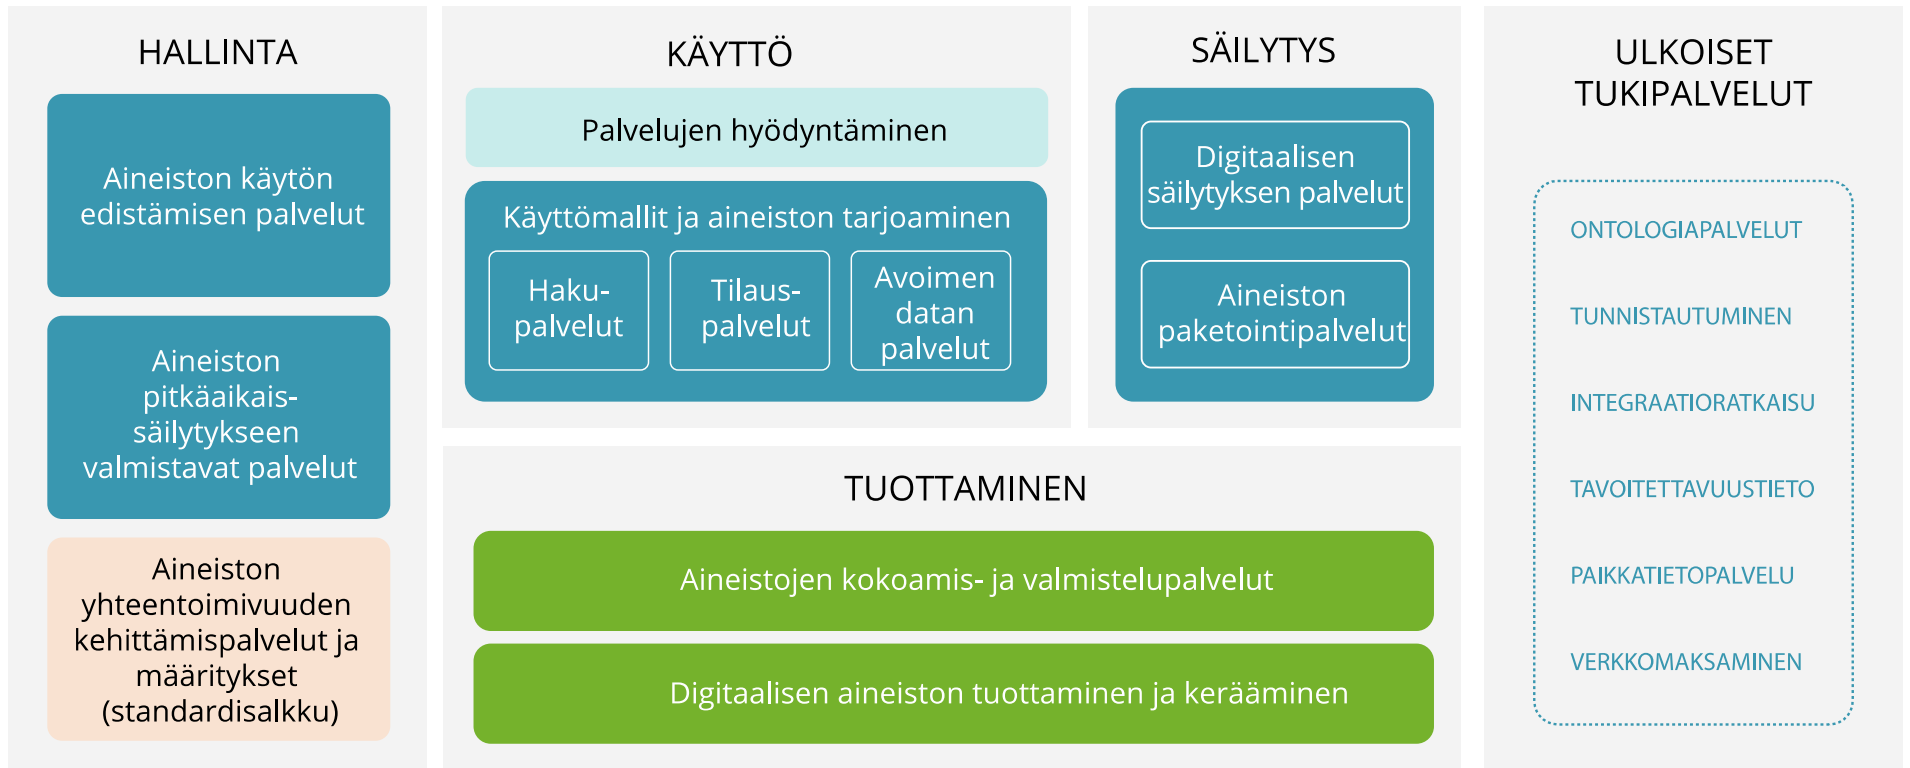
HALLINTA

Aineiston käytön edistämisen palvelut

Aineiston pitkäaikais-säilytykseen valmistavat palvelut

Aineiston yhteentoimivuuden kehittämispalvelut ja määritykset (standardisalkku)

KÄYTTÖ

Palvelujen hyödyntäminen

Käyttömallit ja aineiston tarjoaminen

Haku-palvelut

Tilaus-palvelut

Avoimen datan palvelut

SÄILYTYS

Digitaalisen säilytyksen palvelut

Aineiston paketointipalvelut

TUOTTAMINEN

Aineistojen kokoamis- ja valmistelupalvelut

Digitaalisen aineiston tuottaminen ja kerääminen

ULKOISET TUKIPALVELUT

ONTOLOGIAPALVELUT

TUNNISTAUTUMINEN

INTEGRAATIORATKAISU

TAVOITETTAVUUSTIETO

PAIKKATIETOPALVELU

VERKKOMAKSAMINEN